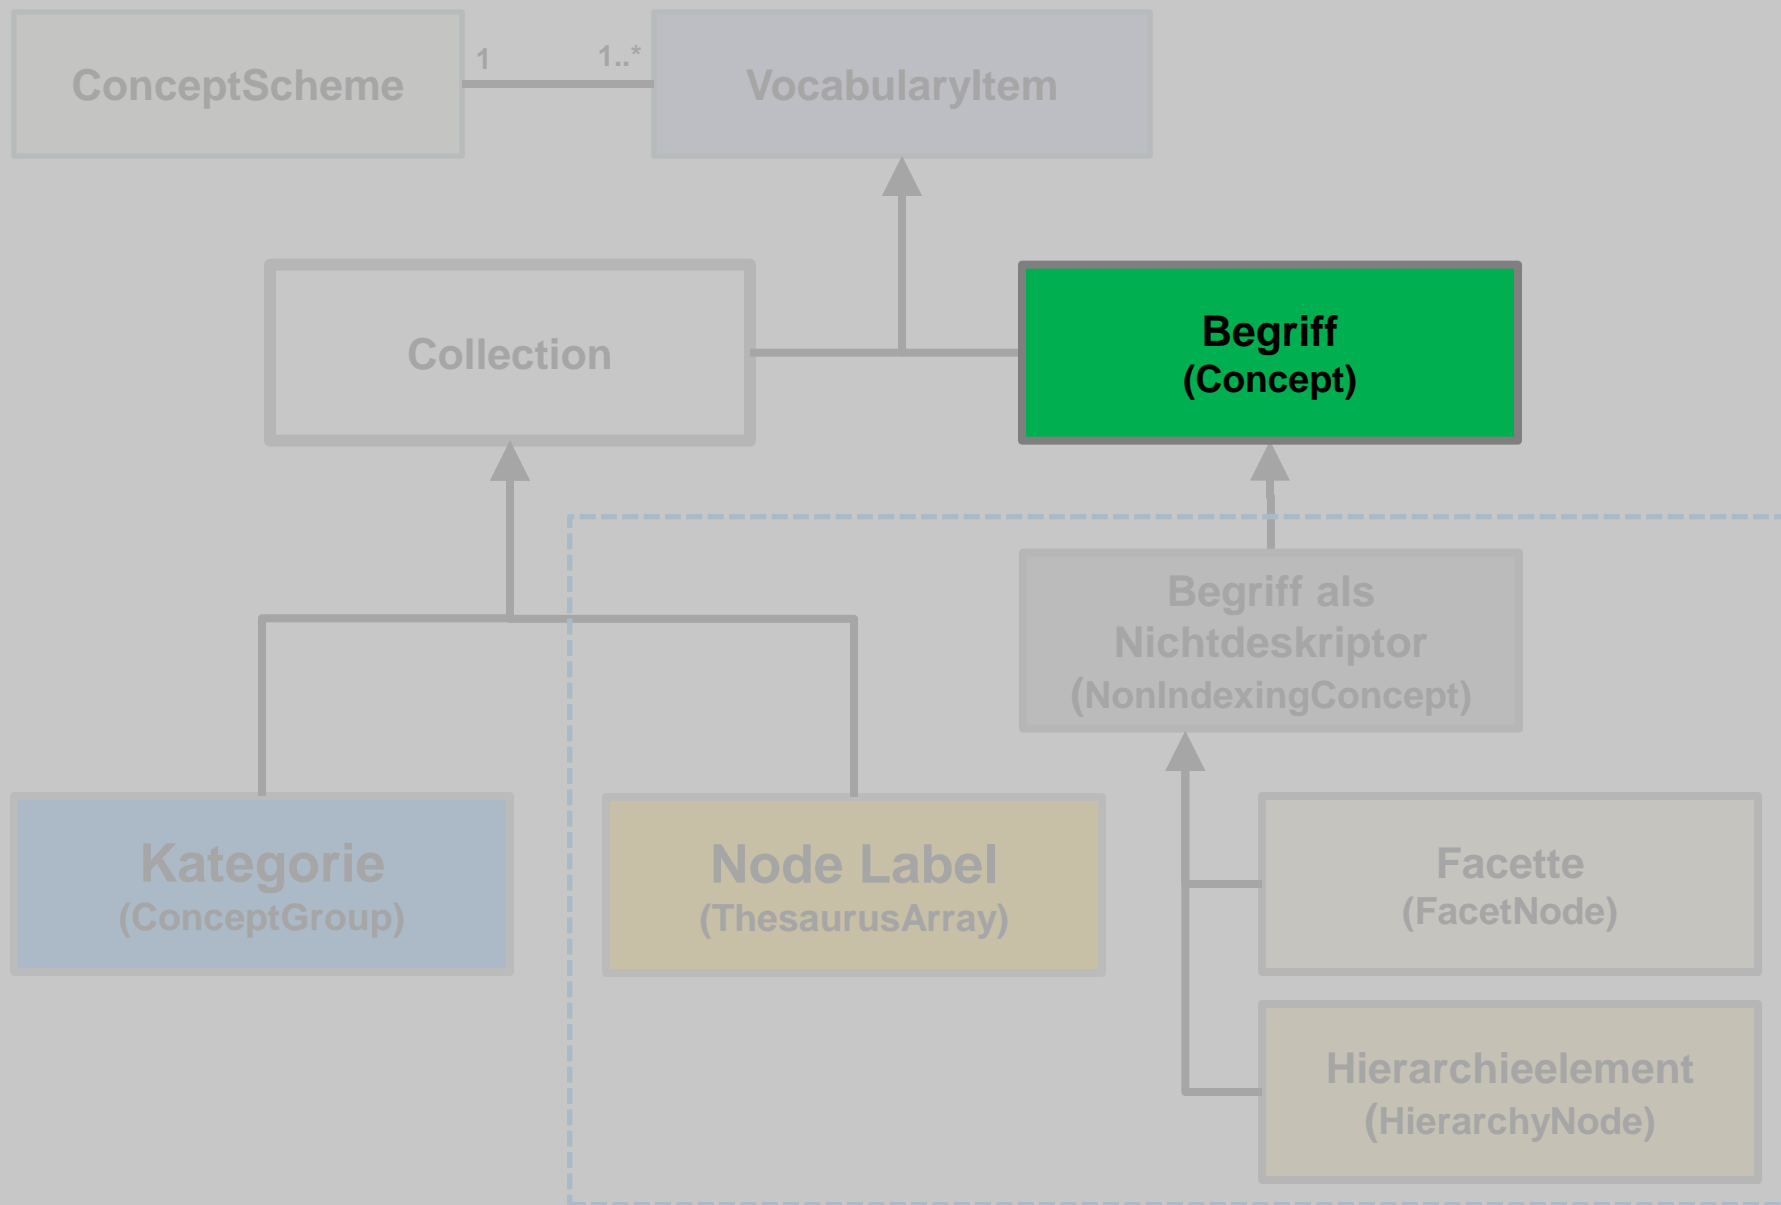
ConceptScheme

1

1..*

VocabularyItem

Collection

Begriff
(Concept)

Begriff als Nichtdeskriptor
(NonIndexingConcept)

Kategorie
(ConceptGroup)

Node Label
(ThesaurusArray)

Facette
(FacetNode)

Hierarchieelement
(HierarchyNode)